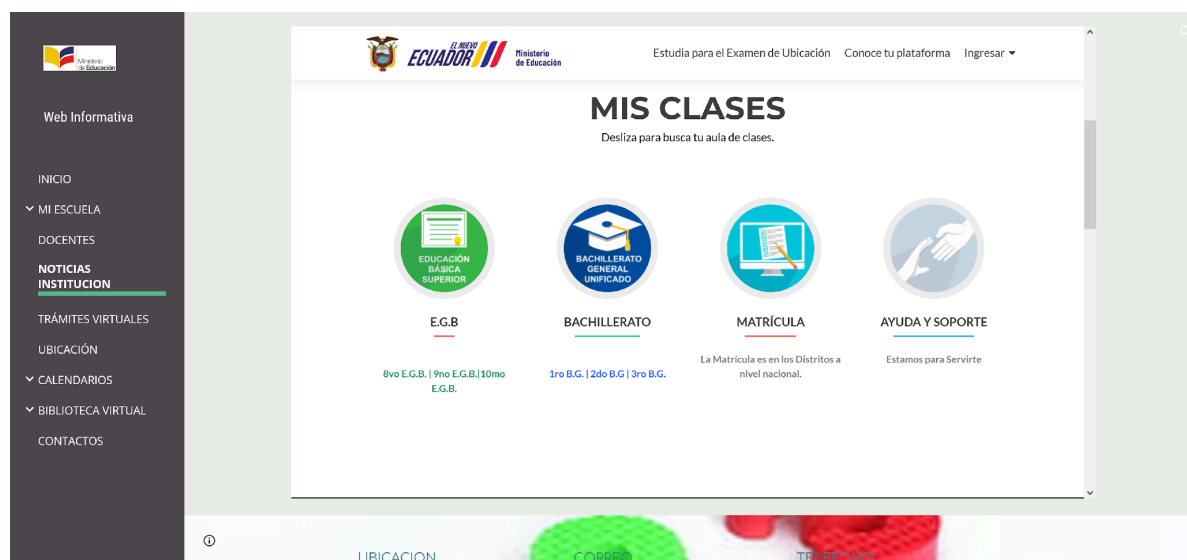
Ministerio de Educación

Web Informativa

INICIO
MI ESCUELA
DOCENTES
NOTICIAS INSTITUCION
TRÁMITES VIRTUALES
UBICACIÓN
CALENDARIOS
BIBLIOTECA VIRTUAL
CONTACTOS

EL NUEVO ECUADOR Ministerio de Educación

Estudia para el Examen de Ubicación Conoce tu plataforma Ingresar

MIS CLASES

Desliza para busca tu aula de clases.

EDUCACIÓN BÁSICA SUPERIOR

E.G.B

8vo E.G.B. | 9no E.G.B.|10mo E.G.B.

BACHILLERATO GENERAL UNIFICADO

BACHILLERATO

1ro B.G. | 2do B.G | 3ro B.G.

MATRÍCULA

La Matrícula es en los Distritos a nivel nacional.

AYUDA Y SOPORTE

Estamos para Servirte

UBICACION CORREO TELEFONO